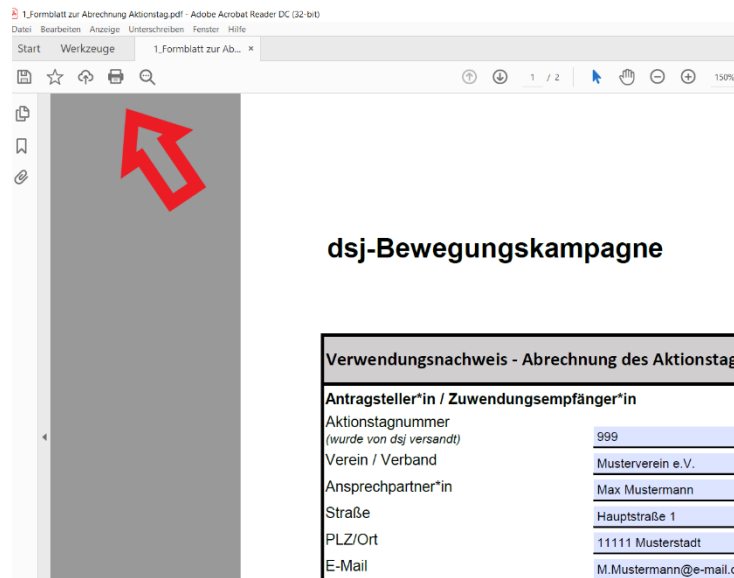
1_Formblatt zur Abrechnung Aktionstag.pdf - Adobe Acrobat Reader DC (32-bit)
Datei Bearbeiten Anzeige Unterschreiben Fenster Hilfe
Start Werkzeuge 1_Formblatt zur Ab... ×
1 / 2 150%

dsj-Bewegungskampagne

| Verwendungsnachweis - Abrechnung des Aktionstag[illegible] | |
|---|---|
| Antragsteller*in / Zuwendungsempfänger*in | |
| Aktionstagnummer (wurde von dsj versandt) | 999 |
| Verein / Verband | Musterverein e.V. |
| Ansprechpartner*in | Max Mustermann |
| Straße | Hauptstraße 1 |
| PLZ/Ort | 11111 Musterstadt |
| E-Mail | M.Mustermann@e-mail.c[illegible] |